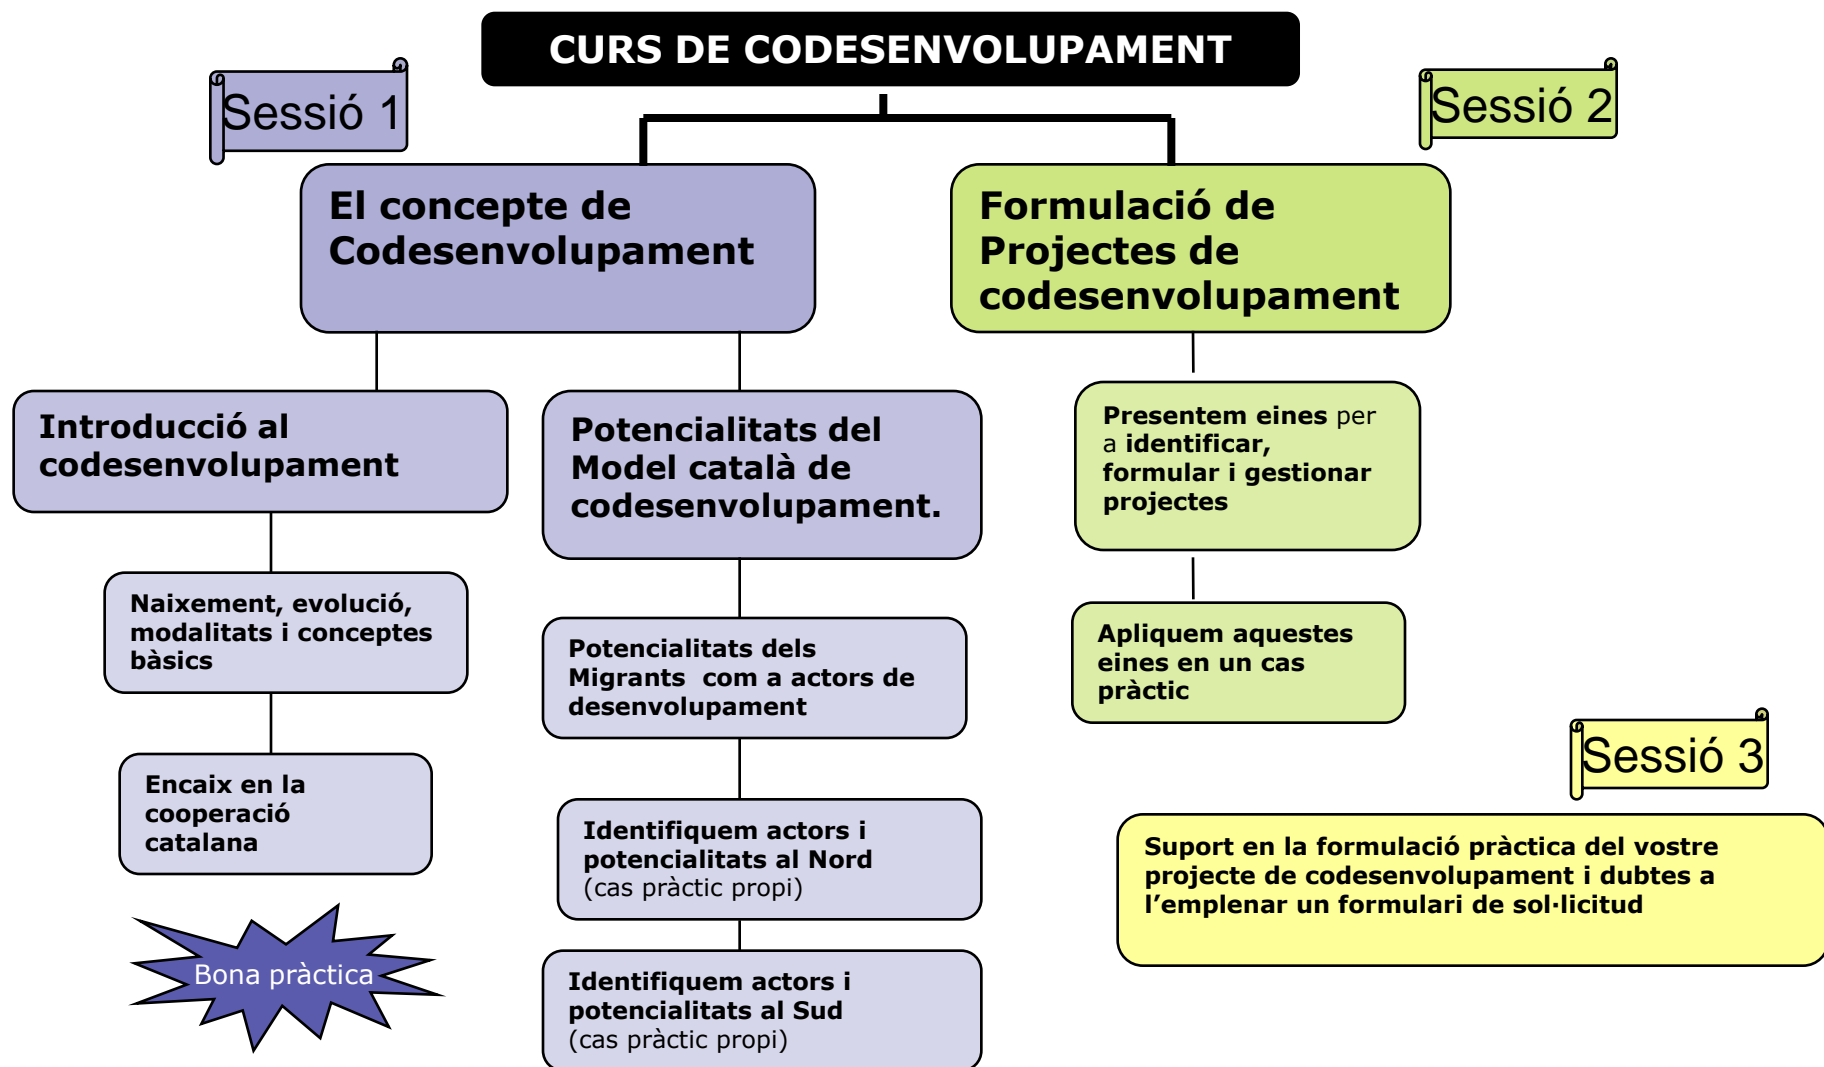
CURS DE CODESENVOLUPAMENT

Sessió 1

Sessió 2

El concepte de Codesenvolupament

Formulació de Projectes de codesenvolupament

Introducció al codesenvolupament

Potencialitats del Model català de codesenvolupament.

Presentem eines per a identificar, formular i gestionar projectes

Naixement, evolució, modalitats i conceptes bàsics

Potencialitats dels Migrants com a actors de desenvolupament

Apliquem aquestes eines en un cas pràctic

Sessió 3

Encaix en la cooperació catalana

Identifiquem actors i potencialitats al Nord (cas pràctic propi)

Suport en la formulació pràctica del vostre projecte de codesenvolupament i dubtes a l'emplenar un formulari de sol·licitud

Bona pràctica

Identifiquem actors i potencialitats al Sud (cas pràctic propi)